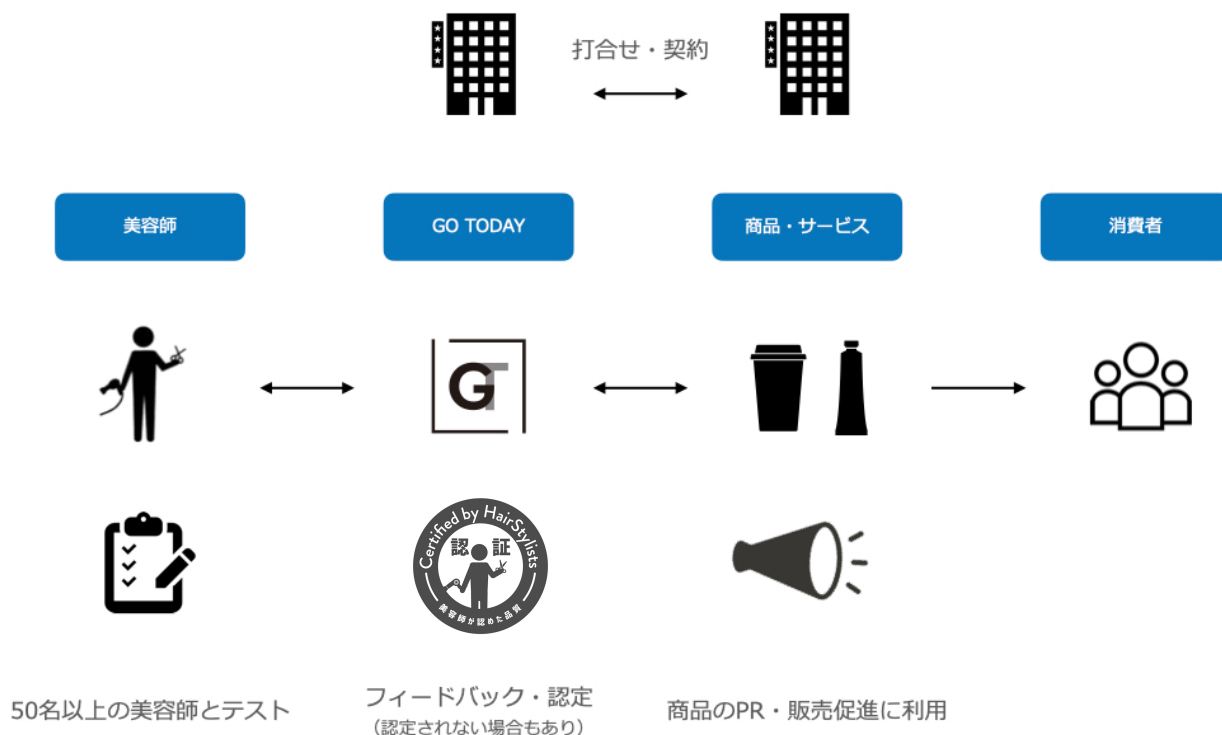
打合せ・契約

美容師

GO TODAY

商品・サービス

消費者

GT

Certified by HairStylists
認証
美容師が認めた品質

50名以上の美容師とテスト

フィードバック・認定
（認定されない場合もあり）

商品のPR・販売促進に利用